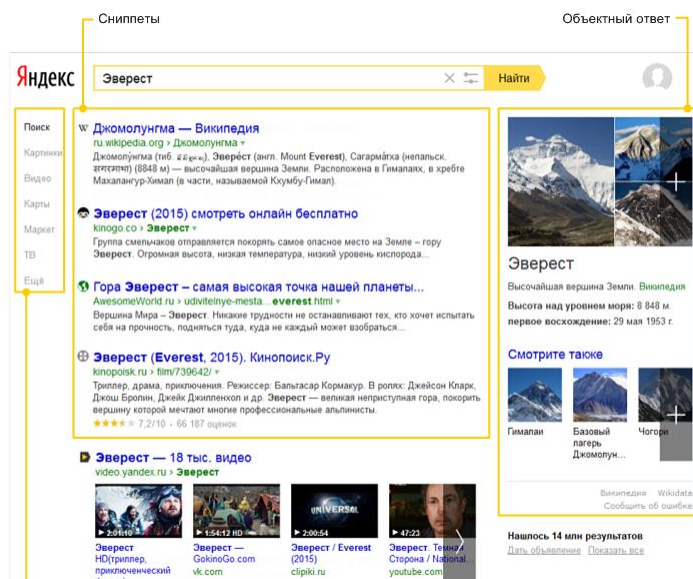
Сниппеты

Объектный ответ

Яндекс

Эверест

Найти

Поиск
Картинки
Видео
Карты
Маркет
ТВ
Ещё

Джомолунгма — Википедия
ru.wikipedia.org › Джомолунгма
Джомолу́нгма (тиб. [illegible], Эвере́ст (англ. Mount Everest), Сагарма́тха (непальск. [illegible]) (8848 м) — высочайшая вершина Земли. Расположена в Гималаях, в хребте Махалангур-Химал (в части, называемой Кхумбу-Гимал).

Эверест (2015) смотреть онлайн бесплатно
kinogo.co › Эверест
Группа смельчаков отправляется покорять самое опасное место на Земле – гору Эверест. Огромная высота, низкая температура, низкое уровень кислорода...

Гора Эверест – самая высокая точка нашей планеты...
AwesomeWorld.ru › udivitelnye-mesta...everest.html
Вершина Мира – Эверест. Никакие трудности не останавливают тех, кто хочет испытать себя на прочность, подняться туда, куда не каждый может взобраться...

Эверест (Everest, 2015). Кинопоиск.Ру
kinopoisk.ru › film/739642/
Триллер, драма, приключения. Режиссер: Бальтасар Кормакур. В ролях: Джейсон Кларк, Джош Бролин, Джейк Джилленхол и др. Эверест — великая непреступная гора, покорить вершину которой мечтают многие профессиональные альпинисты.
7,2/10 · 66 187 оценок

Эверест — 18 тыс. видео
video.yandex.ru › Эверест

2:01:45
2:00:54
UNIVERSAL
47:23

Эверест HD(триллер, приключенческий
Эверест — GokinoGo.com vk.com
Эверест / Everest (2015) clipiki.ru
Эверест. Темная Сторона / National youtube.com

Эверест
Высочайшая вершина Земли. Википедия
Высота над уровнем моря: 8 848 м.
первое восхождение: 29 мая 1953 г.

Смотрите также
Гималаи
Базовый лагерь Джомолун...
Чогори

Википедия Wikidata
Сообщить об ошибке

Нашлось 14 млн результатов
Дать объявление Показать все

Объектный ответ